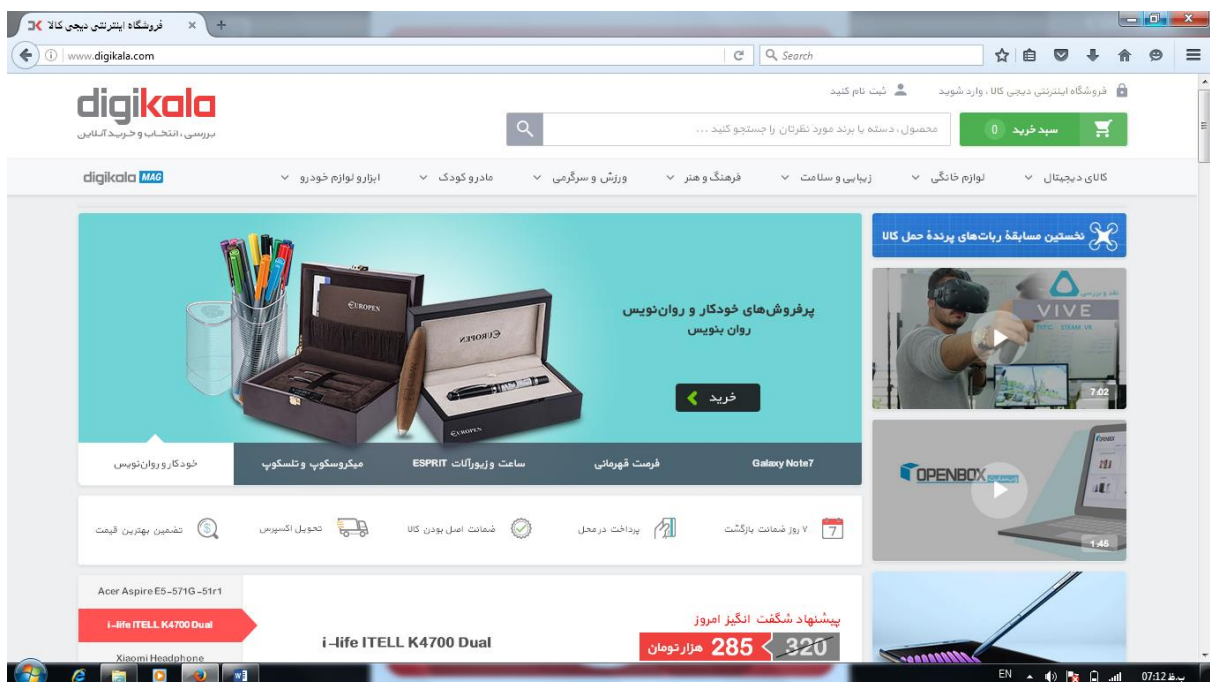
فروشگاه اینترنتی دیجی کالا
www.digikala.com
Search
digikala
بررسی، انتخاب و خرید آنلاین
فروشگاه اینترنتی دیجی کالا، وارد شوید
ثبت نام کنید
محصول، دسته یا برند مورد نظرتان را جستجو کنید ...
سبد خرید 0
digikala MAG
کالای دیجیتال
لوازم خانگی
زیبایی و سلامت
فرهنگ و هنر
ورزش و سرگرمی
مادر و کودک
ابزار و لوازم خودرو
نخستین مسابقهٔ رباتهای پرندهٔ حمل کالا
VIVE
7:02
پرفروشهای خودکار و رواننویس
روان بنویس
خرید
EUROPEN
خودکار و رواننویس
میکروسکوپ و تلسکوپ
ساعت و زیورآلات ESPRIT
فرمت قهرمانی
Galaxy Note7
OPENBOX
1:45
تضمین بهترین قیمت
تحویل اکسپرس
ضمانت اصل بودن کالا
پرداخت در محل
۷ روز ضمانت بازگشت
7
Acer Aspire E5-571G-51r1
i-life ITELL K4700 Dual
Xiaomi Headphone
i-life ITELL K4700 Dual
پیشنهاد شگفت انگیز امروز
285 هزار تومان
320
EN
07:12 ب.ظ